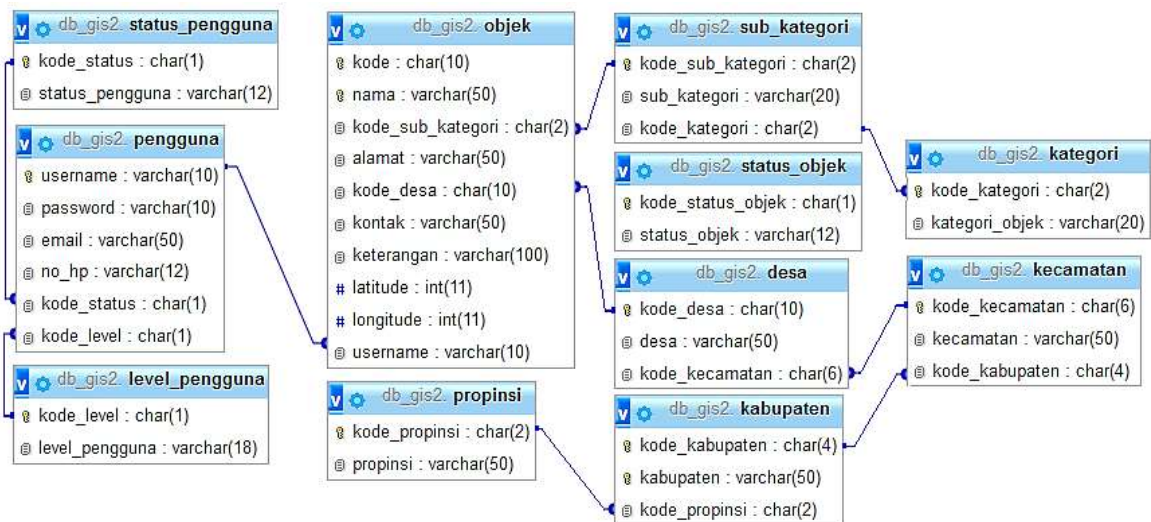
db_gis2. status_pengguna
kode_status : char(1)
status_pengguna : varchar(12)

db_gis2. pengguna
username : varchar(10)
password : varchar(10)
email : varchar(50)
no_hp : varchar(12)
kode_status : char(1)
kode_level : char(1)

db_gis2. level_pengguna
kode_level : char(1)
level_pengguna : varchar(18)

db_gis2. objek
kode : char(10)
nama : varchar(50)
kode_sub_kategori : char(2)
alamat : varchar(50)
kode_desa : char(10)
kontak : varchar(50)
keterangan : varchar(100)
latitude : int(11)
longitude : int(11)
username : varchar(10)

db_gis2. propinsi
kode_propinsi : char(2)
propinsi : varchar(50)

db_gis2. sub_kategori
kode_sub_kategori : char(2)
sub_kategori : varchar(20)
kode_kategori : char(2)

db_gis2. status_objek
kode_status_objek : char(1)
status_objek : varchar(12)

db_gis2. desa
kode_desa : char(10)
desa : varchar(50)
kode_kecamatan : char(6)

db_gis2. kabupaten
kode_kabupaten : char(4)
kabupaten : varchar(50)
kode_propinsi : char(2)

db_gis2. kategori
kode_kategori : char(2)
kategori_objek : varchar(20)

db_gis2. kecamatan
kode_kecamatan : char(6)
kecamatan : varchar(50)
kode_kabupaten : char(4)